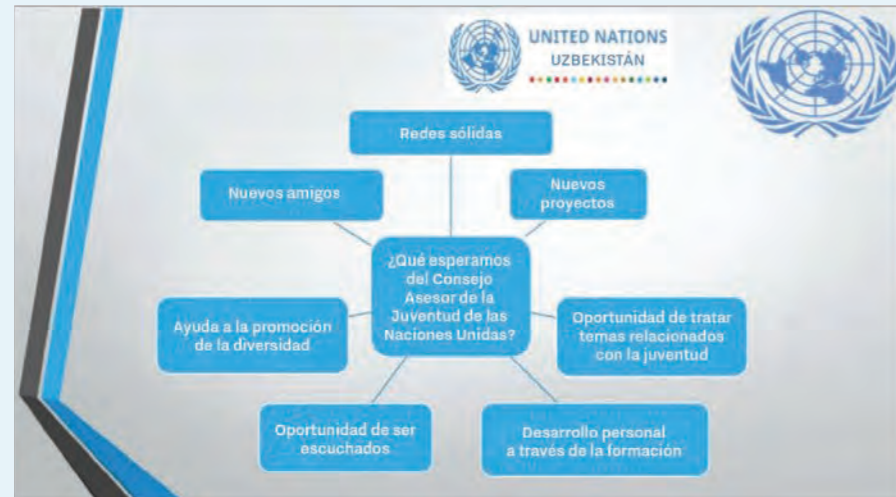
UNITED NATIONS
UZBEKISTÁN

Redes sólidas

Nuevos amigos

Nuevos proyectos

¿Qué esperamos del Consejo Asesor de la Juventud de las Naciones Unidas?

Ayuda a la promoción de la diversidad

Oportunidad de tratar temas relacionados con la juventud

Oportunidad de ser escuchados

Desarrollo personal a través de la formación